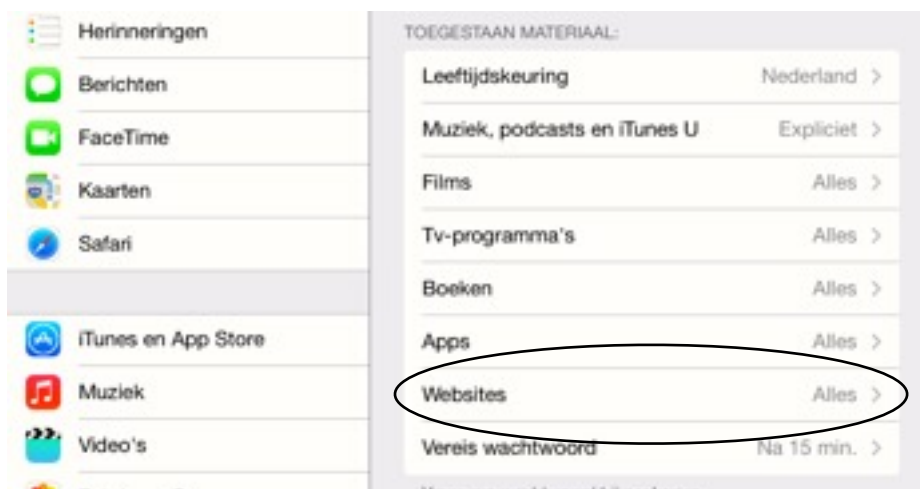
Herinneringen

Berichten

FaceTime

Kaarten

Safari

iTunes en App Store

Muziek

Video's

TOEGESTAAN MATERIAAL:

Leeftijdskeuring Nederland >

Muziek, podcasts en iTunes U Expliciet >

Films Alles >

Tv-programma's Alles >

Boeken Alles >

Apps Alles >

Websites Alles >

Vereis wachtwoord Na 15 min. >